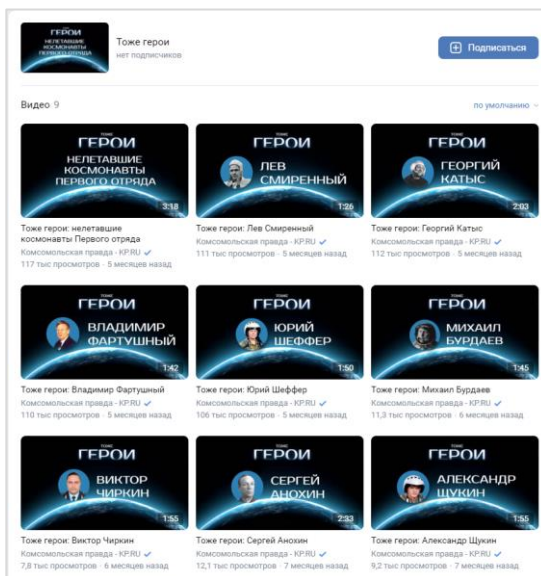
ТОЖЕ ГЕРОИ НЕЛЕТАВШИЕ КОСМОНАВТЫ ПЕРВОГО ОТРЯДА

Тоже герои
нет подписчиков

Подписаться

Видео 9

по умолчанию

ТОЖЕ ГЕРОИ НЕЛЕТАВШИЕ КОСМОНАВТЫ ПЕРВОГО ОТРЯДА
3:18
Тоже герои: нелетавшие космонавты Первого отряда
Комсомольская правда - KP.RU
117 тыс просмотров · 5 месяцев назад

ТОЖЕ ГЕРОИ ЛЕВ СМИРЕННЫЙ
1:26
Тоже герои: Лев Смиренный
Комсомольская правда - KP.RU
111 тыс просмотров · 5 месяцев назад

ТОЖЕ ГЕРОИ ГЕОРГИЙ КАТЫС
2:03
Тоже герои: Георгий Катыс
Комсомольская правда - KP.RU
112 тыс просмотров · 5 месяцев назад

ТОЖЕ ГЕРОИ ВЛАДИМИР ФАРТУШНЫЙ
1:42
Тоже герои: Владимир Фартушный
Комсомольская правда - KP.RU
110 тыс просмотров · 5 месяцев назад

ТОЖЕ ГЕРОИ ЮРИЙ ШЕФФЕР
1:50
Тоже герои: Юрий Шеффер
Комсомольская правда - KP.RU
106 тыс просмотров · 5 месяцев назад

ТОЖЕ ГЕРОИ МИХАИЛ БУРДАЕВ
1:45
Тоже герои: Михаил Бурдаев
Комсомольская правда - KP.RU
11,3 тыс просмотров · 6 месяцев назад

ТОЖЕ ГЕРОИ ВИКТОР ЧИРКИН
1:55
Тоже герои: Виктор Чиркин
Комсомольская правда - KP.RU
7,8 тыс просмотров · 6 месяцев назад

ТОЖЕ ГЕРОИ СЕРГЕЙ АНОХИН
2:33
Тоже герои: Сергей Анохин
Комсомольская правда - KP.RU
12,1 тыс просмотров · 7 месяцев назад

ТОЖЕ ГЕРОИ АЛЕКСАНДР ЩУКИН
1:55
Тоже герои: Александр Щукин
Комсомольская правда - KP.RU
9,2 тыс просмотров · 7 месяцев назад